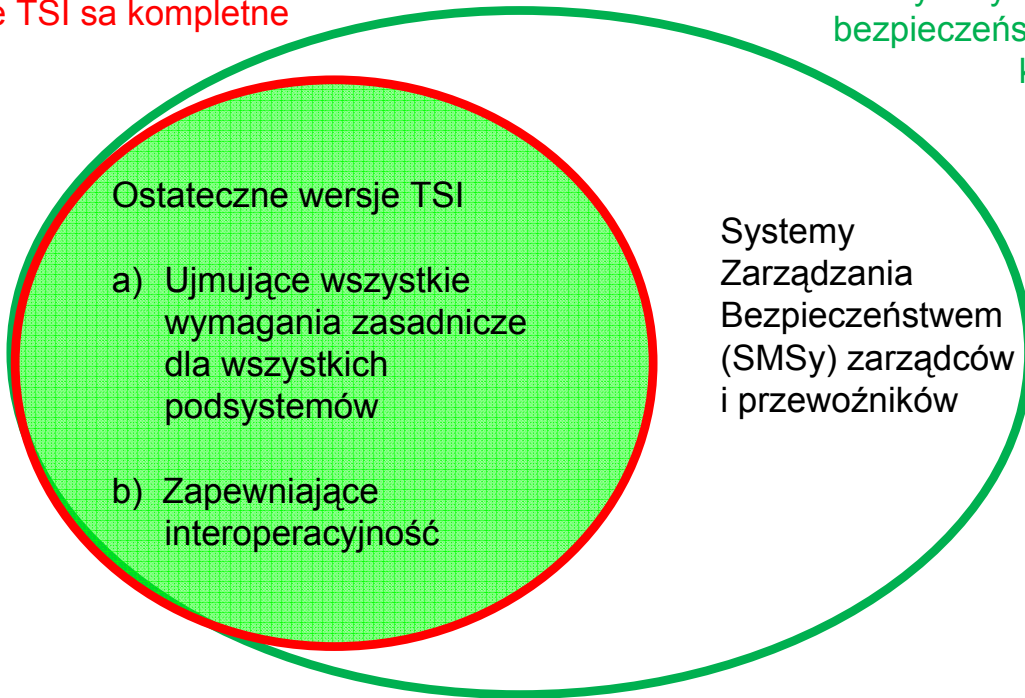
e TSI sa kompletne

bezpieczeńs
k

Ostateczne wersje TSI

a) Ujmujące wszystkie wymagania zasadnicze dla wszystkich podsystemów

b) Zapewniające interoperacyjność

Systemy Zarządzania Bezpieczeństwem (SMSy) zarządców i przewoźników